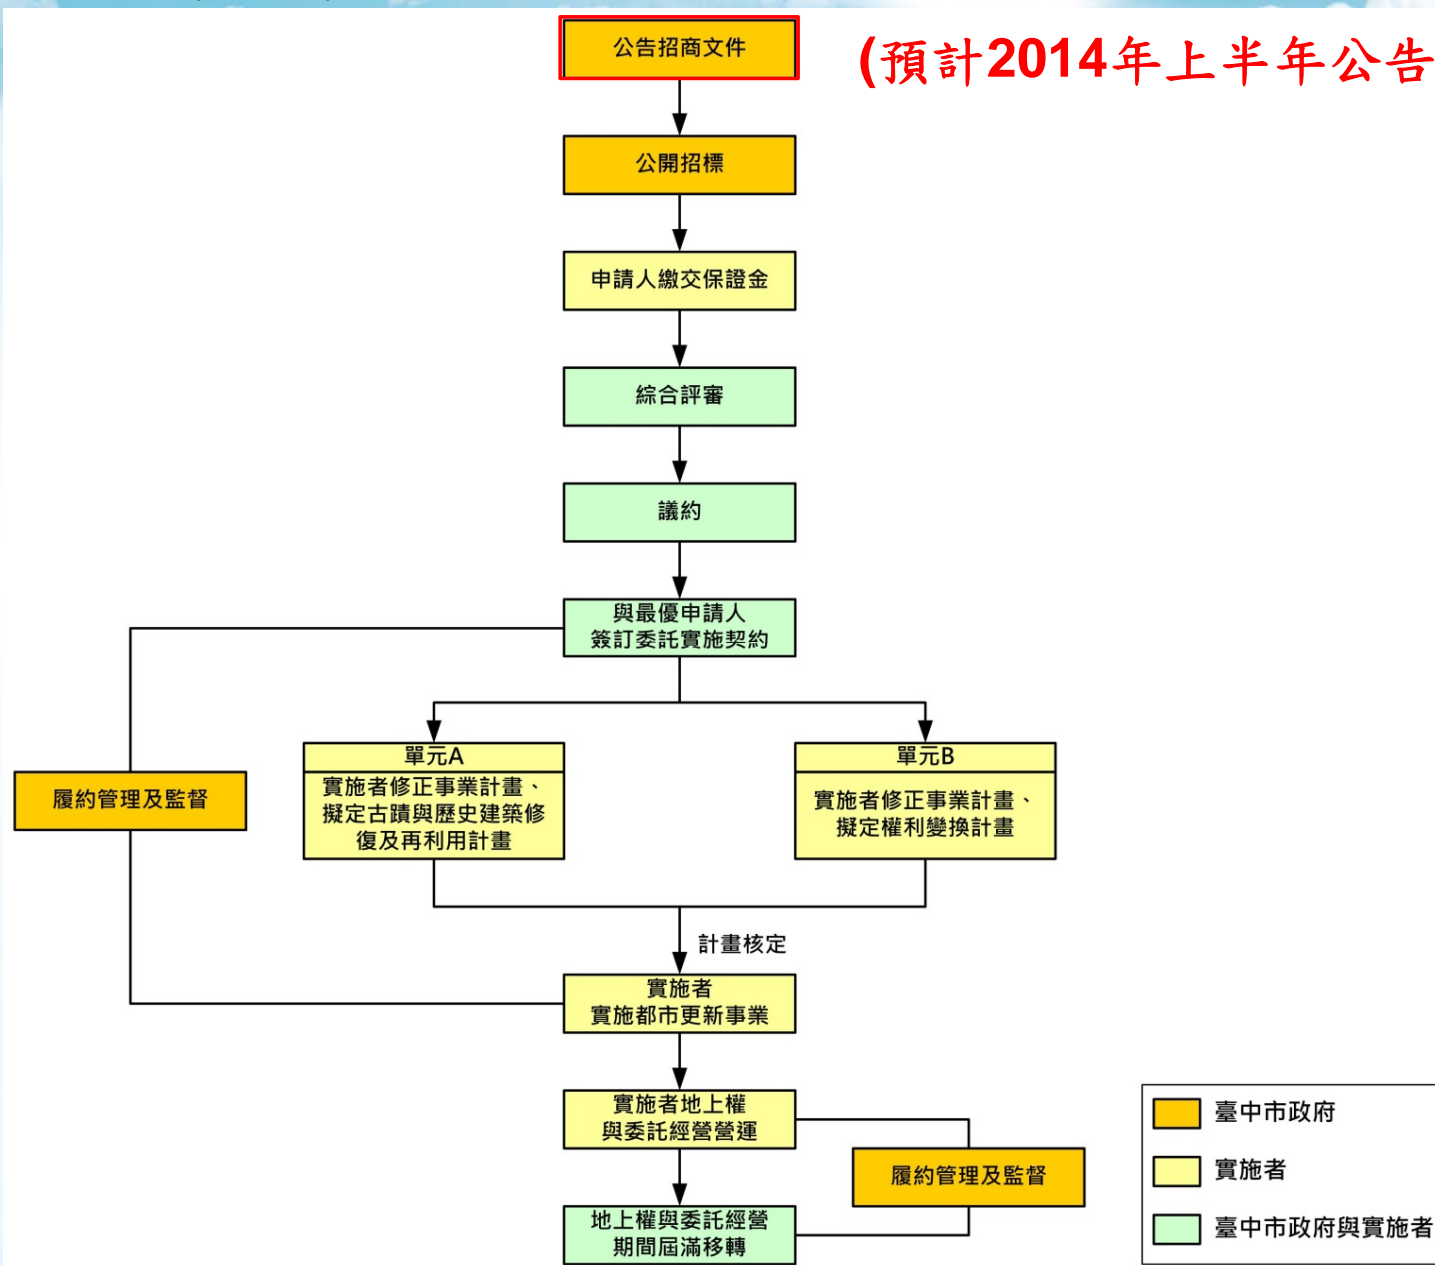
公告招商文件

(預計2014年上半年公告

公開招標

申請人繳交保證金

綜合評審

議約

與最優申請人簽訂委託實施契約

履約管理及監督

單元A
實施者修正事業計畫、擬定古蹟與歷史建築修復及再利用計畫

單元B
實施者修正事業計畫、擬定權利變換計畫

計畫核定

實施者
實施都市更新事業

實施者地上權與委託經營營運

履約管理及監督

地上權與委託經營期間屆滿移轉

臺中市政府

實施者

臺中市政府與實施者